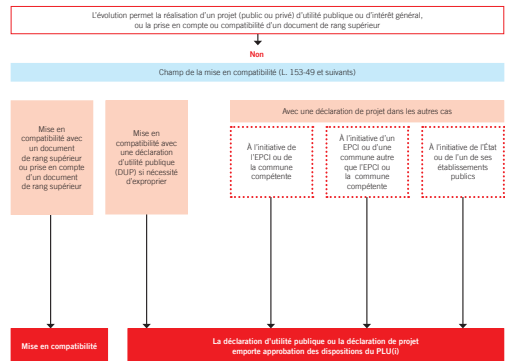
L'évolution permet la réalisation d'un projet (public ou privé) d'utilité publique ou d'intérêt général, ou la prise en compte ou compatibilité d'un document de rang supérieur

Non

Champ de la mise en compatibilité (L. 153-49 et suivants)

Mise en compatibilité avec un document de rang supérieur ou prise en compte d'un document de rang supérieur

Mise en compatibilité avec une déclaration d'utilité publique (DUP) si nécessité d'exproprier

Avec une déclaration de projet dans les autres cas

À l'initiative de l'EPCI ou de la commune compétente

À l'initiative d'un EPCI ou d'une commune autre que l'EPCI ou la commune compétente

À l'initiative de l'État ou de l'un de ses établissements publics

Mise en compatibilité

La déclaration d'utilité publique ou la déclaration de projet emporte approbation des dispositions du PLU(i)